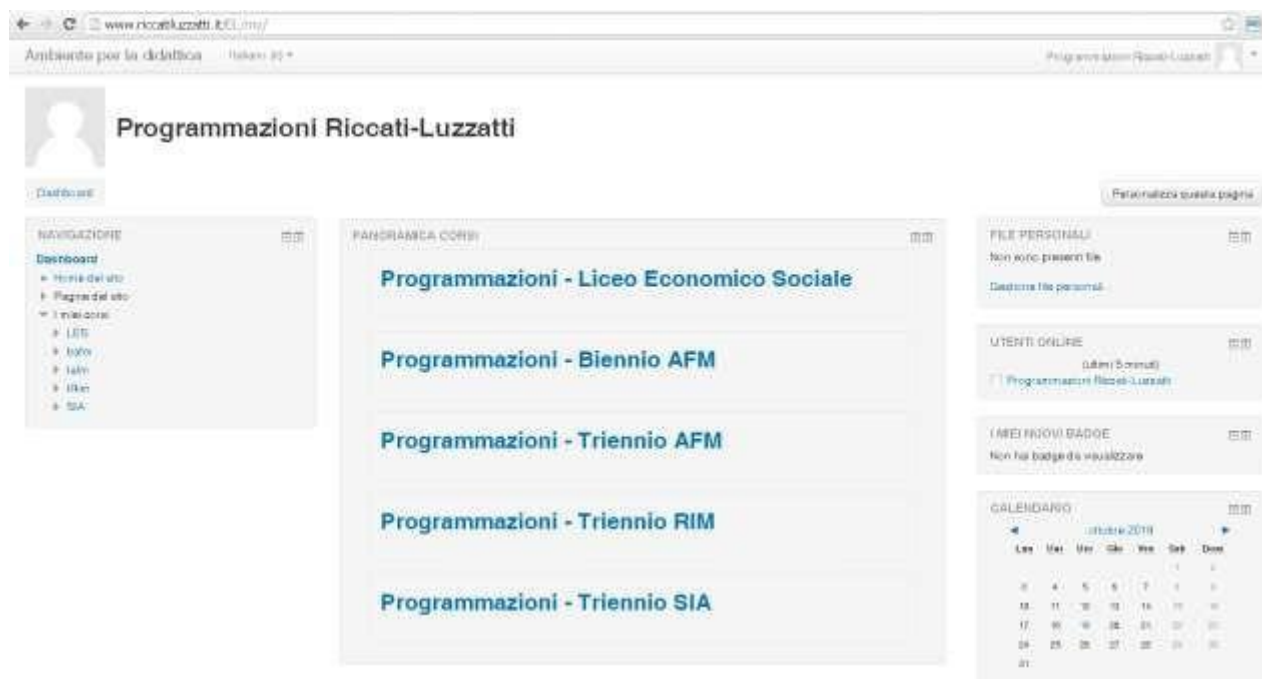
www.riccatiluzzatti.it/EL/my/

Ambiente per la didattica Italiano (it)

Programmazioni Riccati-Luzzatti

Programmazioni Riccati-Luzzatti

Dashboard

Personalizza questa pagina

NAVIGAZIONE

Dashboard
Home del sito
Pagine del sito
I miei corsi
LES
biafm
triafm
tririm
SIA

PANORAMICA CORSI

Programmazioni - Liceo Economico Sociale

Programmazioni - Biennio AFM

Programmazioni - Triennio AFM

Programmazioni - Triennio RIM

Programmazioni - Triennio SIA

FILE PERSONALI

Non sono presenti file

Gestione file personali...

UTENTI ONLINE

(ultimi 5 minuti)

Programmazioni Riccati-Luzzatti

I MIEI NUOVI BADGE

Non hai badge da visualizzare

CALENDARIO

ottobre 2016

| Lun | Mar | Mer | Gio | Ven | Sab | Dom |
|---|---|---|---|---|---|---|
| | | | | | 1 | 2 |
| 3 | 4 | 5 | 6 | 7 | 8 | 9 |
| 10 | 11 | 12 | 13 | 14 | 15 | 16 |
| 17 | 18 | 19 | 20 | 21 | 22 | 23 |
| 24 | 25 | 26 | 27 | 28 | 29 | 30 |
| 31 | | | | | | |